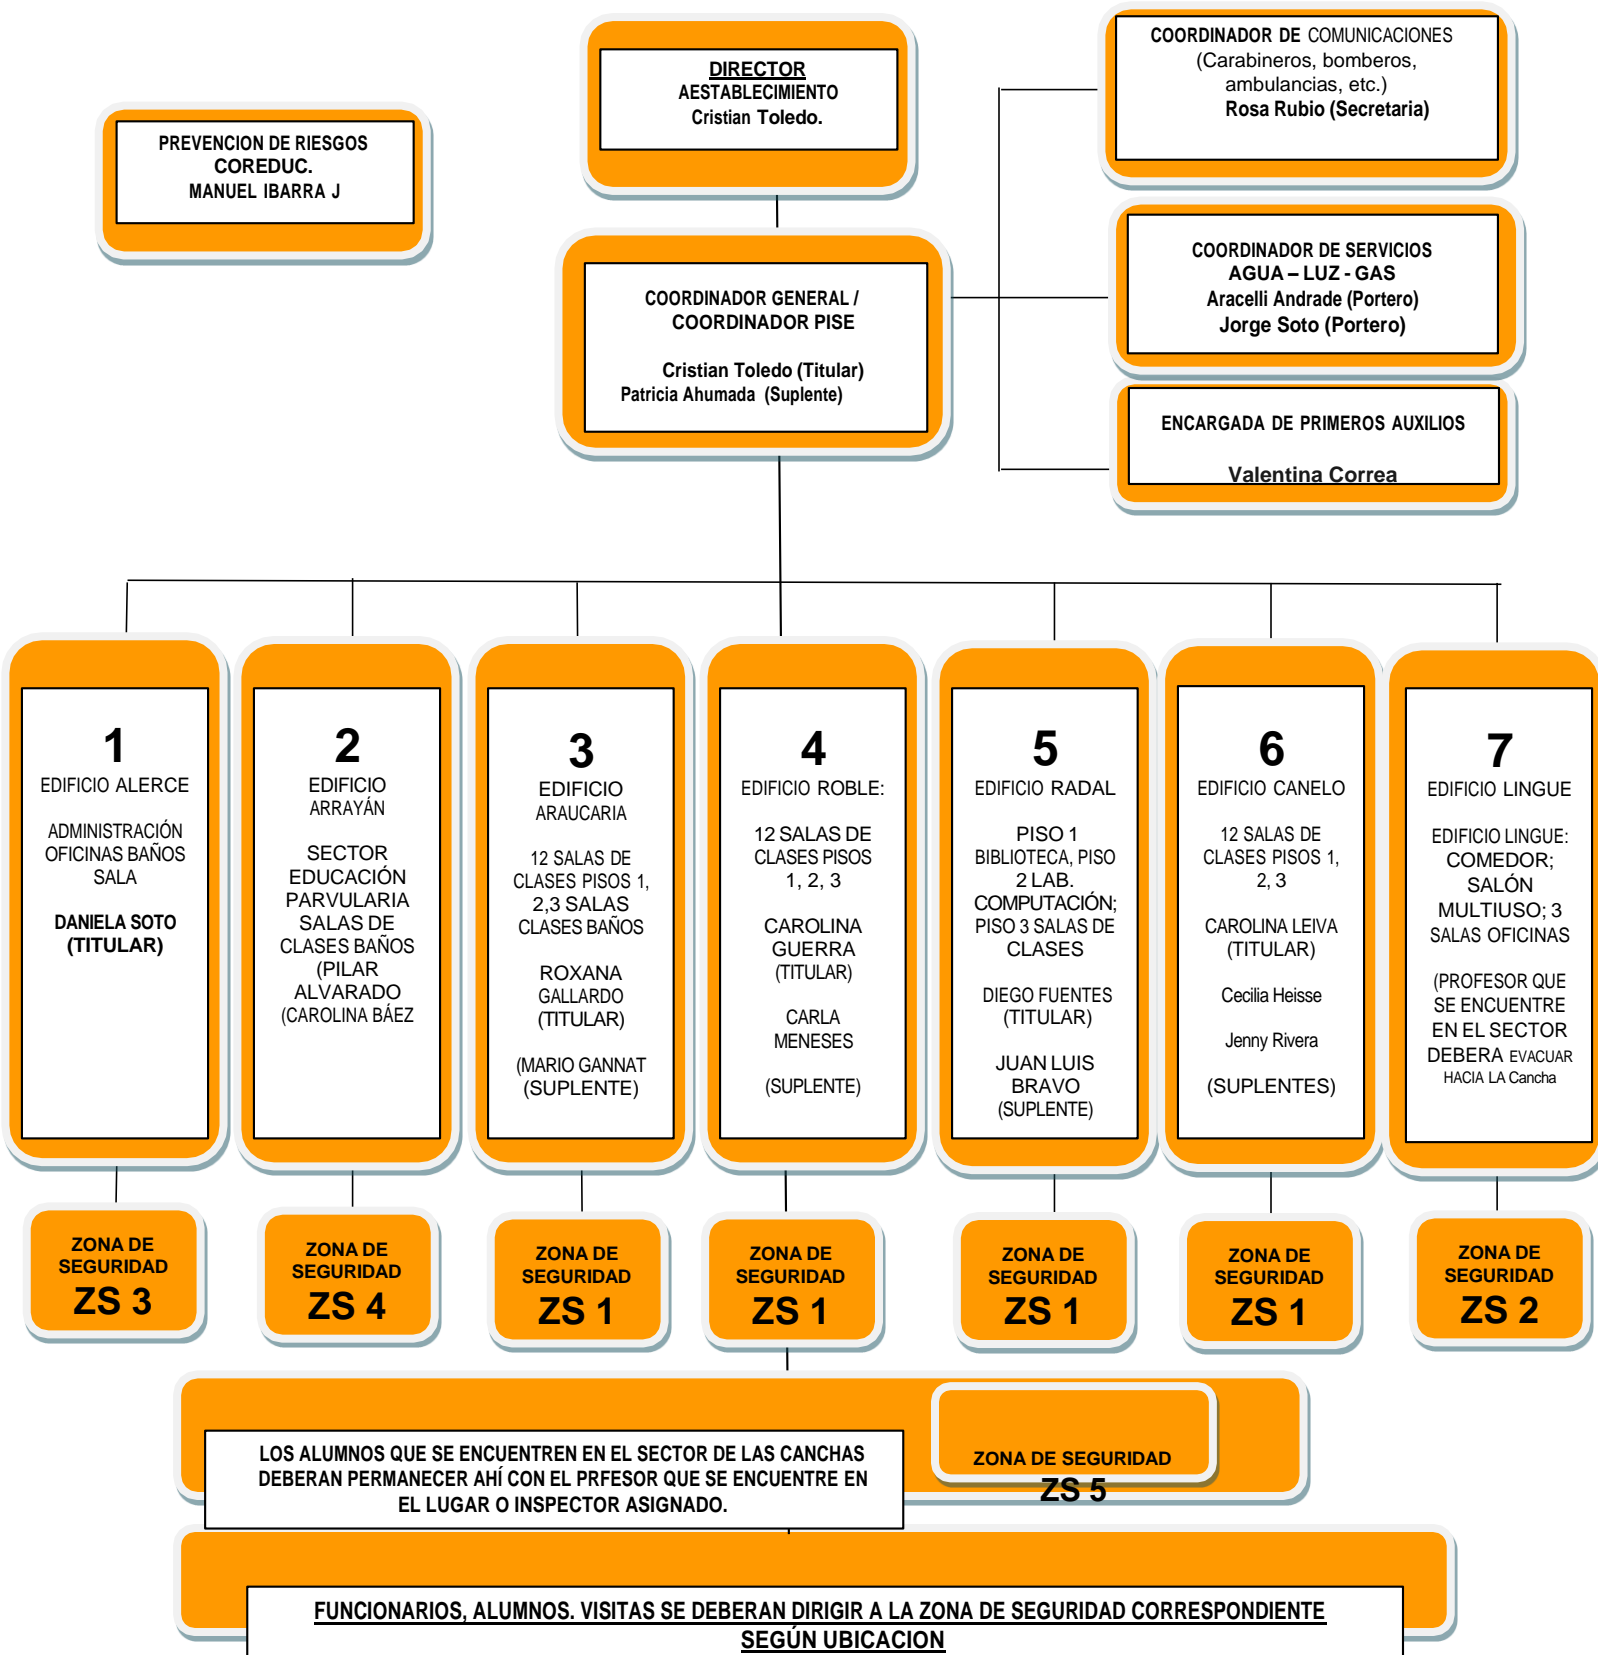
DIRECTOR
AESTABLECIMIENTO
Cristian Toledo.

PREVENCION DE RIESGOS
COREDUC.
MANUEL IBARRA J

COORDINADOR DE COMUNICACIONES
(Carabineros, bomberos, ambulancias, etc.)
Rosa Rubio (Secretaria)

COORDINADOR GENERAL / COORDINADOR PISE

Cristian Toledo (Titular)
Patricia Ahumada (Suplente)

COORDINADOR DE SERVICIOS
AGUA – LUZ - GAS
Aracelli Andrade (Portero)
Jorge Soto (Portero)

ENCARGADA DE PRIMEROS AUXILIOS

Valentina Correa

1
EDIFICIO ALERCE

ADMINISTRACIÓN OFICINAS BAÑOS SALA

DANIELA SOTO (TITULAR)

2
EDIFICIO ARRAYÁN

SECTOR EDUCACIÓN PARVULARIA SALAS DE CLASES BAÑOS (PILAR ALVARADO (CAROLINA BÁEZ

3
EDIFICIO ARAUCARIA

12 SALAS DE CLASES PISOS 1, 2,3 SALAS CLASES BAÑOS

ROXANA GALLARDO (TITULAR)

(MARIO GANNAT (SUPLENTE)

4
EDIFICIO ROBLE:

12 SALAS DE CLASES PISOS 1, 2, 3

CAROLINA GUERRA (TITULAR)

CARLA MENESES

(SUPLENTE)

5
EDIFICIO RADAL

PISO 1 BIBLIOTECA, PISO 2 LAB. COMPUTACIÓN; PISO 3 SALAS DE CLASES

DIEGO FUENTES (TITULAR)

JUAN LUIS BRAVO (SUPLENTE)

6
EDIFICIO CANELO

12 SALAS DE CLASES PISOS 1, 2, 3

CAROLINA LEIVA (TITULAR)

Cecilia Heisse

Jenny Rivera

(SUPLENTES)

7
EDIFICIO LINGUE

EDIFICIO LINGUE: COMEDOR; SALÓN MULTIUSO; 3 SALAS OFICINAS

(PROFESOR QUE SE ENCUENTRE EN EL SECTOR DEBERA EVACUAR HACIA LA Cancha

ZONA DE SEGURIDAD ZS 3

ZONA DE SEGURIDAD ZS 4

ZONA DE SEGURIDAD ZS 1

ZONA DE SEGURIDAD ZS 1

ZONA DE SEGURIDAD ZS 1

ZONA DE SEGURIDAD ZS 1

ZONA DE SEGURIDAD ZS 2

LOS ALUMNOS QUE SE ENCUENTREN EN EL SECTOR DE LAS CANCHAS DEBERAN PERMANECER AHÍ CON EL PRFESOR QUE SE ENCUENTRE EN EL LUGAR O INSPECTOR ASIGNADO.

ZONA DE SEGURIDAD
ZS 5

FUNCIONARIOS, ALUMNOS. VISITAS SE DEBERAN DIRIGIR A LA ZONA DE SEGURIDAD CORRESPONDIENTE SEGÚN UBICACION